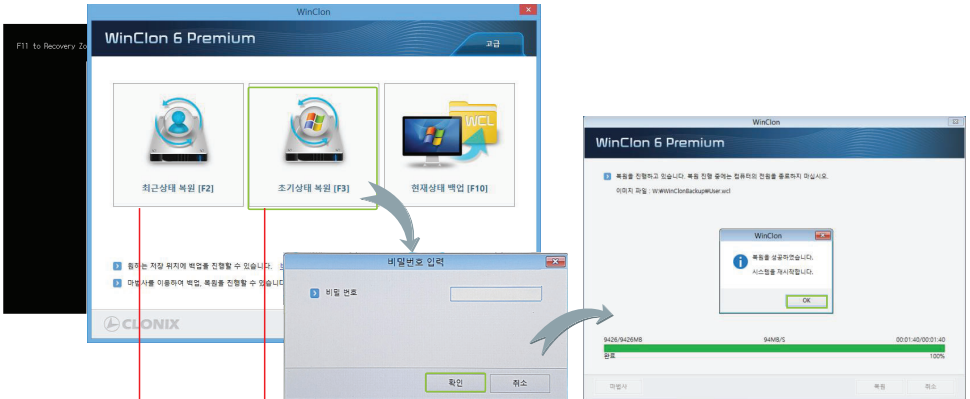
F11 to Recovery Zo

WinClon

WinClon 6 Premium

고급

최근상태 복원 [F2]

초기상태 복원 [F3]

WCL

현재상태 백업 [F10]

원하는 저장 위치에 백업을 진행할 수 있습니다.

마법사를 이용하여 백업, 복원을 진행할 수 있습니다

CLONIX

비밀번호 입력

비밀 번호

확인

취소

WinClon

WinClon 6 Premium

복원을 진행하고 있습니다. 복원 진행 중에는 컴퓨터의 전원을 종료하지 마십시오.

이미지 파일 : W:\WinClonBackup\User.wcl

WinClon

복원을 성공하였습니다.

시스템을 재시작합니다.

OK

9426/9426MB

94MB/S

00:01:40/00:01:40

완료

100%

마법사

복원

취소